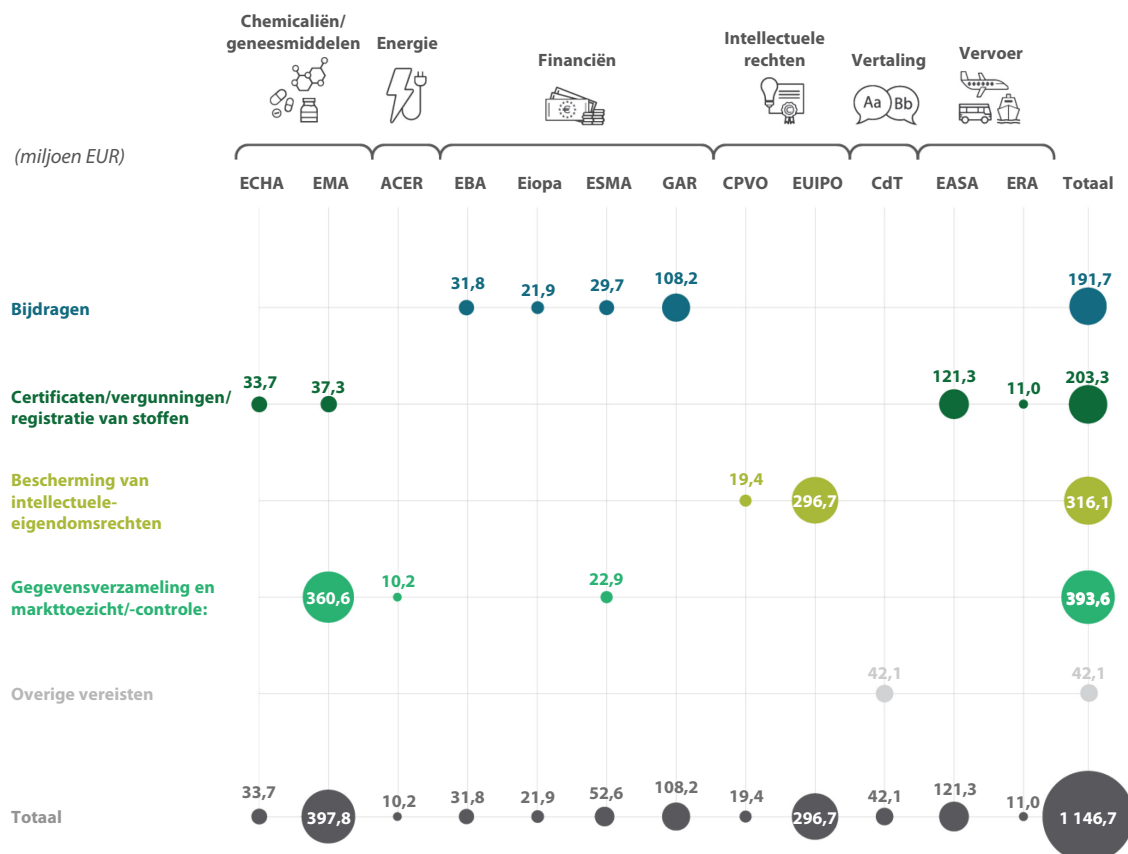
Chemicaliën/ geneesmiddelen | Energie | Financiën | Intellectuele rechten | Vertaling | Vervoer

Aa Bb

(miljoen EUR)

| | ECHA | EMA | ACER | EBA | Eiopa | ESMA | GAR | CPVO | EUIPO | CdT | EASA | ERA | Totaal |
|---|---|---|---|---|---|---|---|---|---|---|---|---|---|
| Bijdragen | | | | 31,8 | 21,9 | 29,7 | 108,2 | | | | | | 191,7 |
| Certificaten/vergunningen/ registratie van stoffen | 33,7 | 37,3 | | | | | | | | | 121,3 | 11,0 | 203,3 |
| Bescherming van intellectuele-eigendomsrechten | | | | | | | | 19,4 | 296,7 | | | | 316,1 |
| Gegevensverzameling en markttoezicht/-controle: | | 360,6 | 10,2 | | | 22,9 | | | | | | | 393,6 |
| Overige vereisten | | | | | | | | | | 42,1 | | | 42,1 |
| Totaal | 33,7 | 397,8 | 10,2 | 31,8 | 21,9 | 52,6 | 108,2 | 19,4 | 296,7 | 42,1 | 121,3 | 11,0 | 1 146,7 |